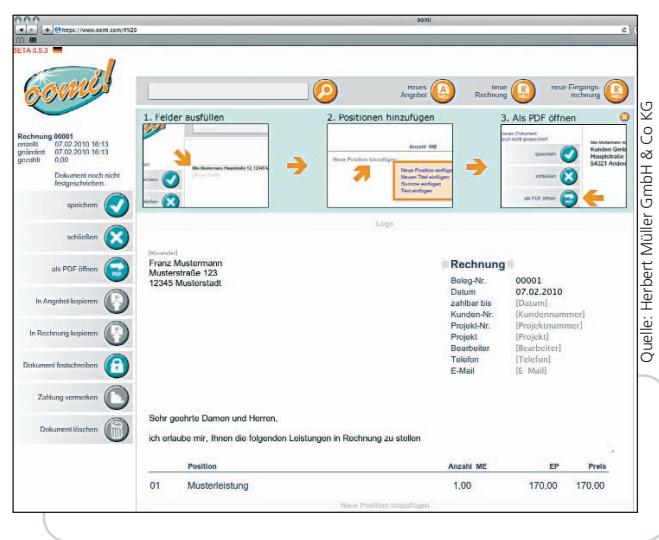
oomi
https://www.oomi.com/PX20
BETA 0.5.3

oomi!

neues Angebot
neue Rechnung
neue Eingangsrechnung

1. Felder ausfüllen
2. Positionen hinzufügen
3. Als PDF öffnen

Max Mustermann, Hauptstraße 12, 12345 M
speichern
schließen
Neue Position hinzufügen
Anzahl ME
Neue Position einfügen
Neuen Titel einfügen
Summe einfügen
Text einfügen
Ihr Dokument noch nicht gespeichert
speichern
schließen
als PDF öffnen
Max Mustermann, Kunden GmbH, Hauptstraße, 54321 Ander

Rechnung 00001
erstellt 07.02.2010 16:13
geändert 07.02.2010 16:13
gezahlt 0,00
Dokument noch nicht festgeschrieben.

speichern
schließen
als PDF öffnen
In Angebot kopieren
In Rechnung kopieren
Dokument festschreiben
Zahlung vermerken
Dokument löschen

Logo

[Absender]
Franz Mustermann
Musterstraße 123
12345 Musterstadt

Rechnung
Beleg-Nr. 00001
Datum 07.02.2010
zahlbar bis [Datum]
Kunden-Nr. [Kundennummer]
Projekt-Nr. [Projektnummer]
Projekt [Projekt]
Bearbeiter [Bearbeiter]
Telefon [Telefon]
E-Mail [E-Mail]

Sehr geehrte Damen und Herren,

ich erlaube mir, Ihnen die folgenden Leistungen in Rechnung zu stellen

| | Position | Anzahl ME | EP | Preis |
|---|---|---|---|---|
| 01 | Musterleistung | 1,00 | 170,00 | 170,00 |

Neue Position hinzufügen

Quelle: Herbert Müller GmbH & Co KG